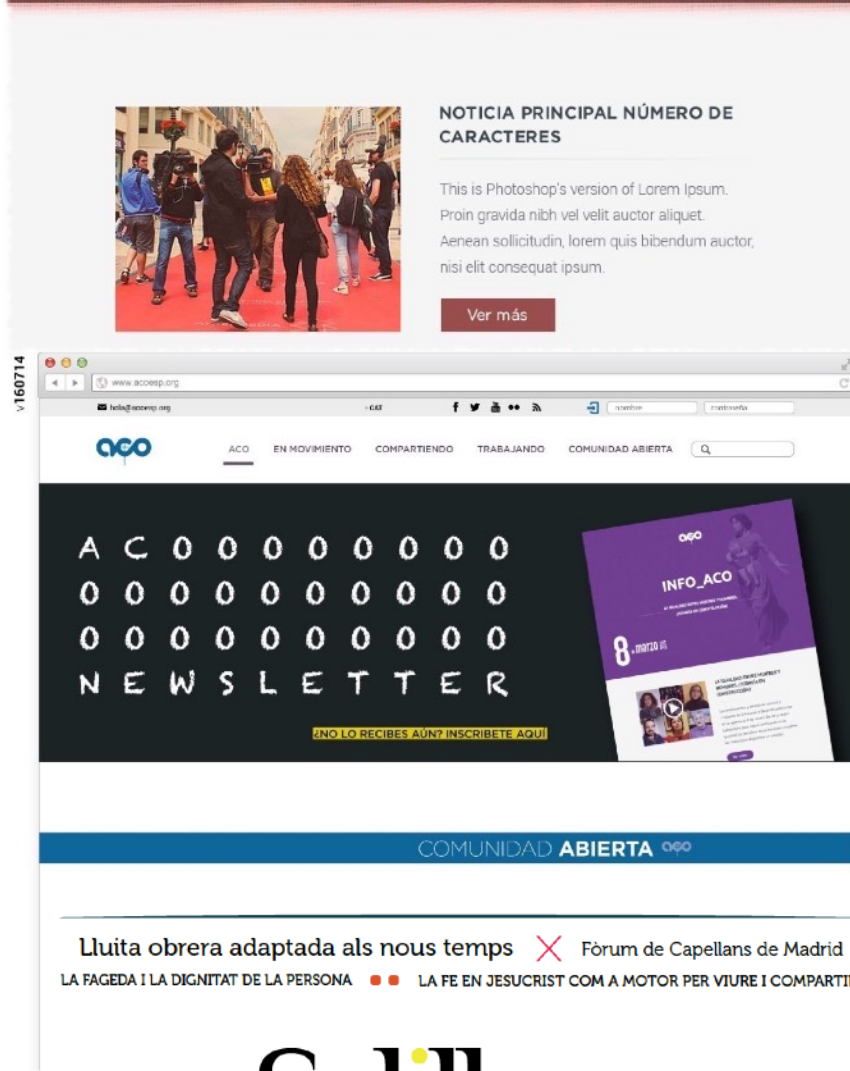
NOTICIA PRINCIPAL NÚMERO DE CARACTERES

This is Photoshop's version of Lorem Ipsum. Proin gravida nibh vel velit auctor aliquet. Aenean sollicitudin, lorem quis bibendum auctor, nisi elit consequat ipsum.

Ver más

v160714

www.acoesp.org

hola@acoesp.org - CAT nombre contraseña

aco ACO EN MOVIMIENTO COMPARTIENDO TRABAJANDO COMUNIDAD ABIERTA

A C 0 0 0 0 0 0 0 0 0
0 0 0 0 0 0 0 0 0 0 0
0 0 0 0 0 0 0 0 0 0 0
N E W S L E T T E R

¿NO LO RECIBES AÚN? INSCRIBETE AQUÍ

aco
INFO_ACO
8 marzo

COMUNIDAD ABIERTA aco

Lluita obrera adaptada als nous temps Fòrum de Capellans de Madrid
LA FAGEDA I LA DIGNITAT DE LA PERSONA LA FE EN JESUCRIST COM A MOTOR PER VIURE I COMPARTI